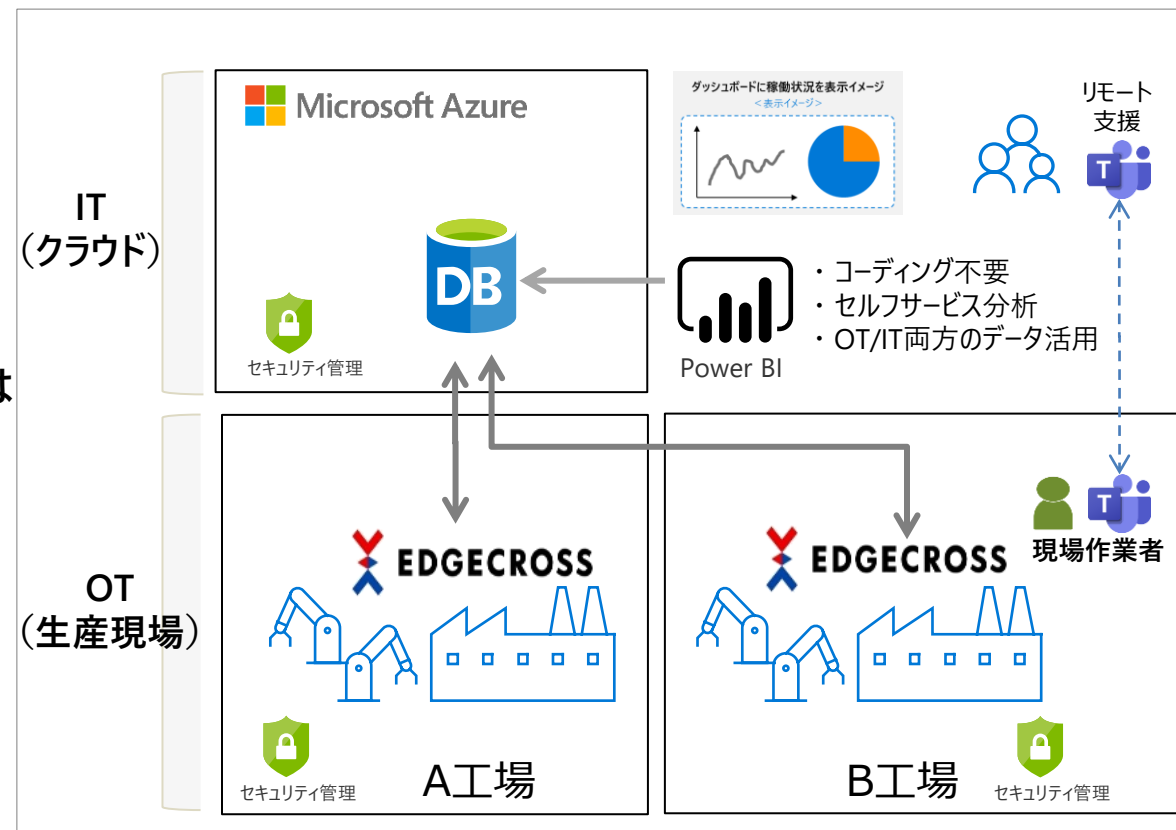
IT
(クラウド)

は

Microsoft Azure

DB

セキュリティ管理

ダッシュボードに稼働状況を表示イメージ
<表示イメージ>

リモート
支援

・コーディング不要
・セルフサービス分析
・OT/IT両方のデータ活用

Power BI

OT
(生産現場)

EDGECROSS

セキュリティ管理

A工場

EDGECROSS

B工場

セキュリティ管理

現場作業者